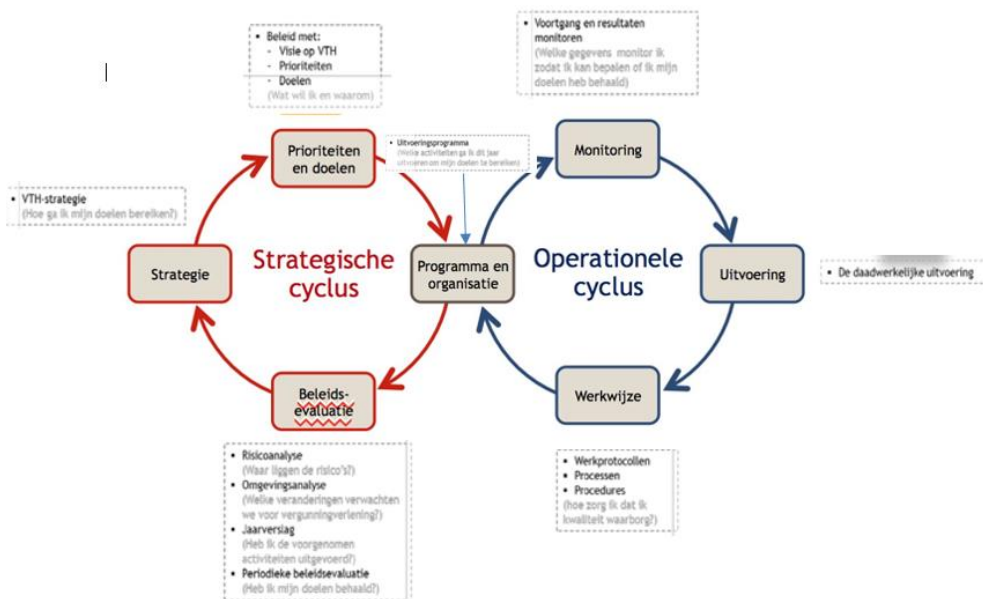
• Beleid met:
- Visie op VTH
- Prioriteiten
- Doelen
(Wat wil ik en waarom)

• Voortgang en resultaten monitoren
(Welke gegevens monitor ik zodat ik kan bepalen of ik mijn doelen heb behaald)

• VTH-strategie
(Hoe ga ik mijn doelen bereiken?)

Prioriteiten en doelen

• Uitvoeringsprogramma
(Welke activiteiten ga ik dit jaar uitvoeren om mijn doelen te bereiken)

Monitoring

Strategie

Strategische cyclus

Programma en organisatie

Operationele cyclus

Uitvoering

• De daadwerkelijke uitvoering

Beleids-evaluatie

Werkwijze

• Risicoanalyse
(Waar liggen de risico's?)
• Omgevingsanalyse
(Welke veranderingen verwachten we voor vergunningverlening?)
• Jaarverslag
(Heb ik de voorgenomen activiteiten uitgevoerd?)
• Periodieke beleidsevaluatie
(Heb ik mijn doelen behaald?)

• Werkprotocollen
• Processen
• Procedures
(hoe zorg ik dat ik kwaliteit waarborg?)